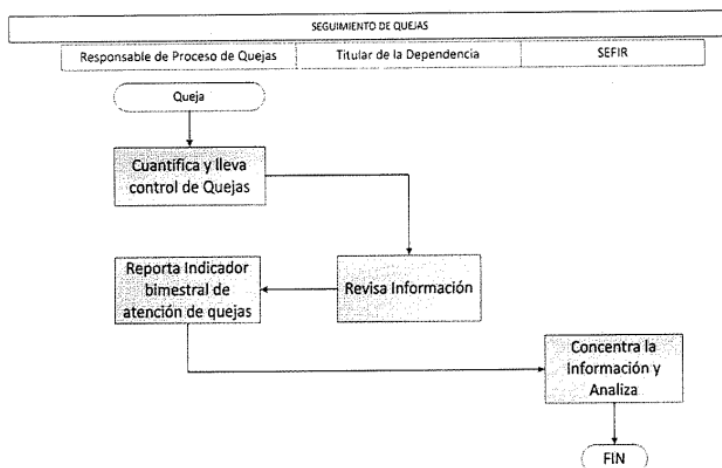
SEGUIMIENTO DE QUEJAS

| Responsable de Proceso de Quejas | Titular de la Dependencia | SEFIR |
|---|---|---|

Queja

Cuantifica y lleva control de Quejas

Reporta Indicador bimestral de atención de quejas

Revisa Información

Concentra la Información y Analiza

FIN